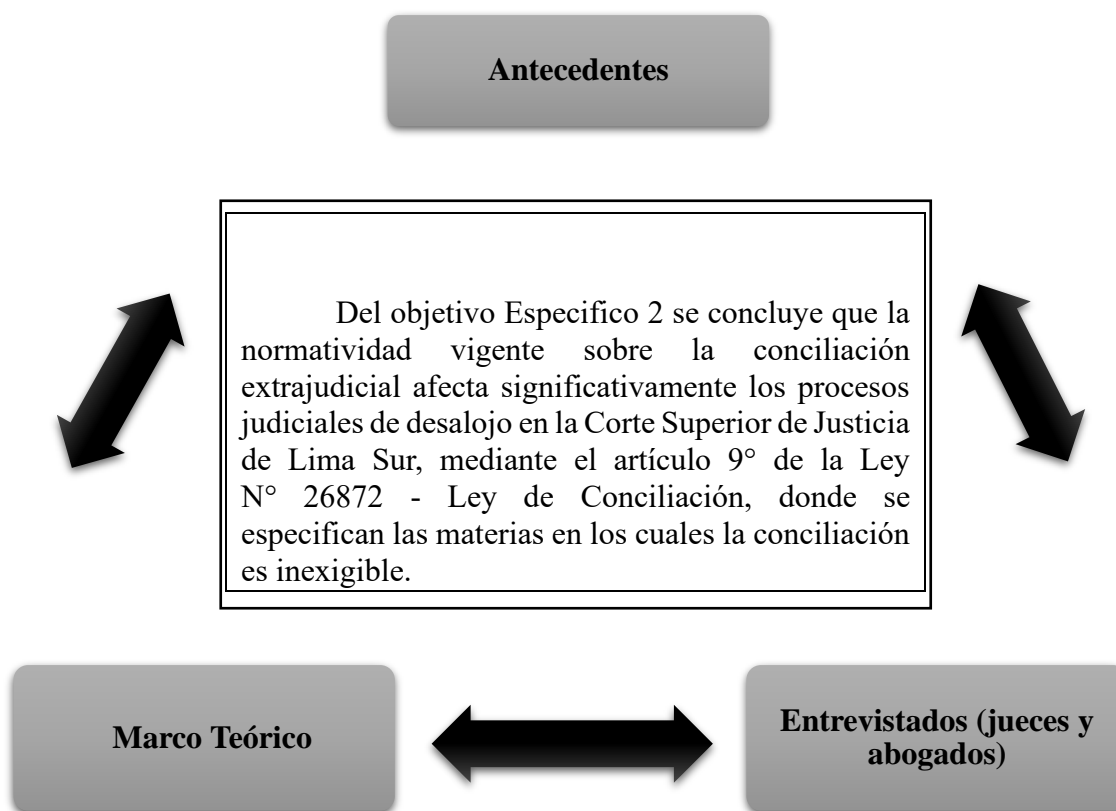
**Antecedentes**

Del objetivo Especifico 2 se concluye que la normatividad vigente sobre la conciliación extrajudicial afecta significativamente los procesos judiciales de desalojo en la Corte Superior de Justicia de Lima Sur, mediante el artículo 9° de la Ley N° 26872 - Ley de Conciliación, donde se especifican las materias en los cuales la conciliación es inexigible.

**Marco Teórico**

**Entrevistados (jueces y abogados)**